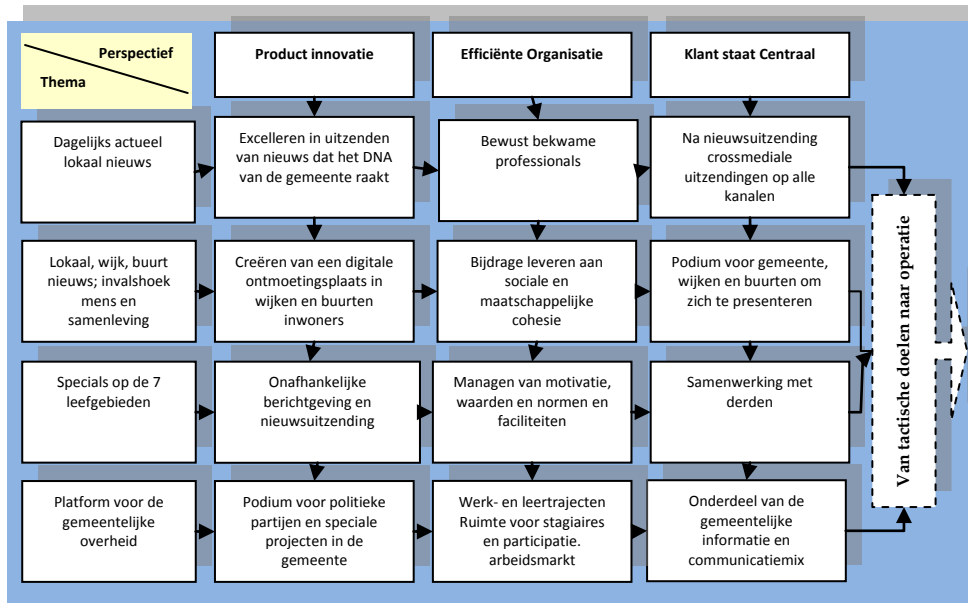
Perspectief

Thema

Product innovatie

Efficiënte Organisatie

Klant staat Centraal

Dagelijks actueel lokaal nieuws

Excelleren in uitzenden van nieuws dat het DNA van de gemeente raakt

Bewust bekwame professionals

Na nieuwsuitzending crossmediale uitzendingen op alle kanalen

Lokaal, wijk, buurt nieuws; invalshoek mens en samenleving

Creëren van een digitale ontmoetingsplaats in wijken en buurten inwoners

Bijdrage leveren aan sociale en maatschappelijke cohesie

Podium voor gemeente, wijken en buurten om zich te presenteren

Specials op de 7 leefgebieden

Onafhankelijke berichtgeving en nieuwsuitzending

Managen van motivatie, waarden en normen en faciliteiten

Samenwerking met derden

Platform voor de gemeentelijke overheid

Podium voor politieke partijen en speciale projecten in de gemeente

Werk- en leertrajecten Ruimte voor stagiaires en participatie. arbeidsmarkt

Onderdeel van de gemeentelijke informatie en communicatiemix

Van tactische doelen naar operatie